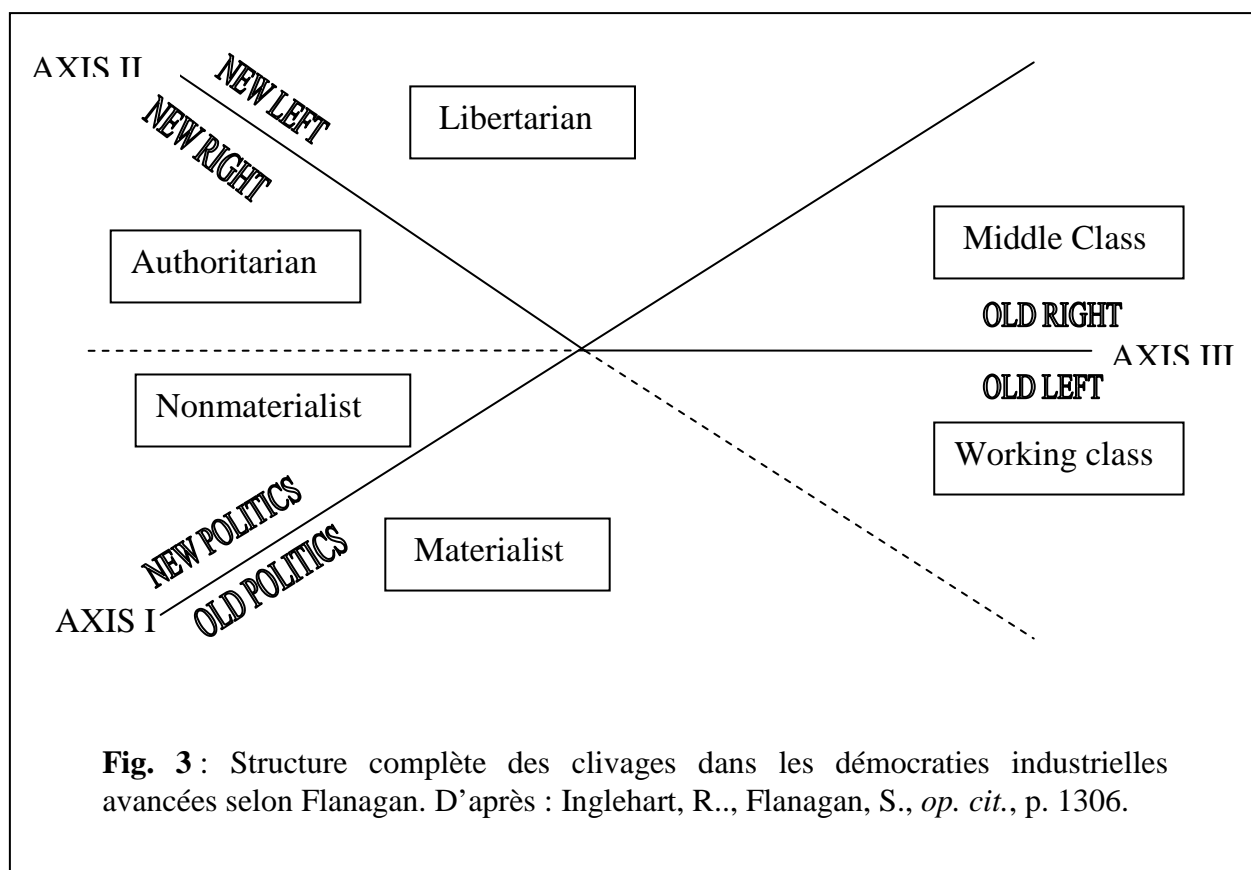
AXIS II

NEW LEFT

NEW RIGHT

Libertarian

Authoritarian

Middle Class

OLD RIGHT

AXIS III

OLD LEFT

Nonmaterialist

Working class

NEW POLITICS

OLD POLITICS

Materialist

AXIS I

**Fig. 3** : Structure complète des clivages dans les démocraties industrielles avancées selon Flanagan. D'après : Inglehart, R.., Flanagan, S., *op. cit.*, p. 1306.